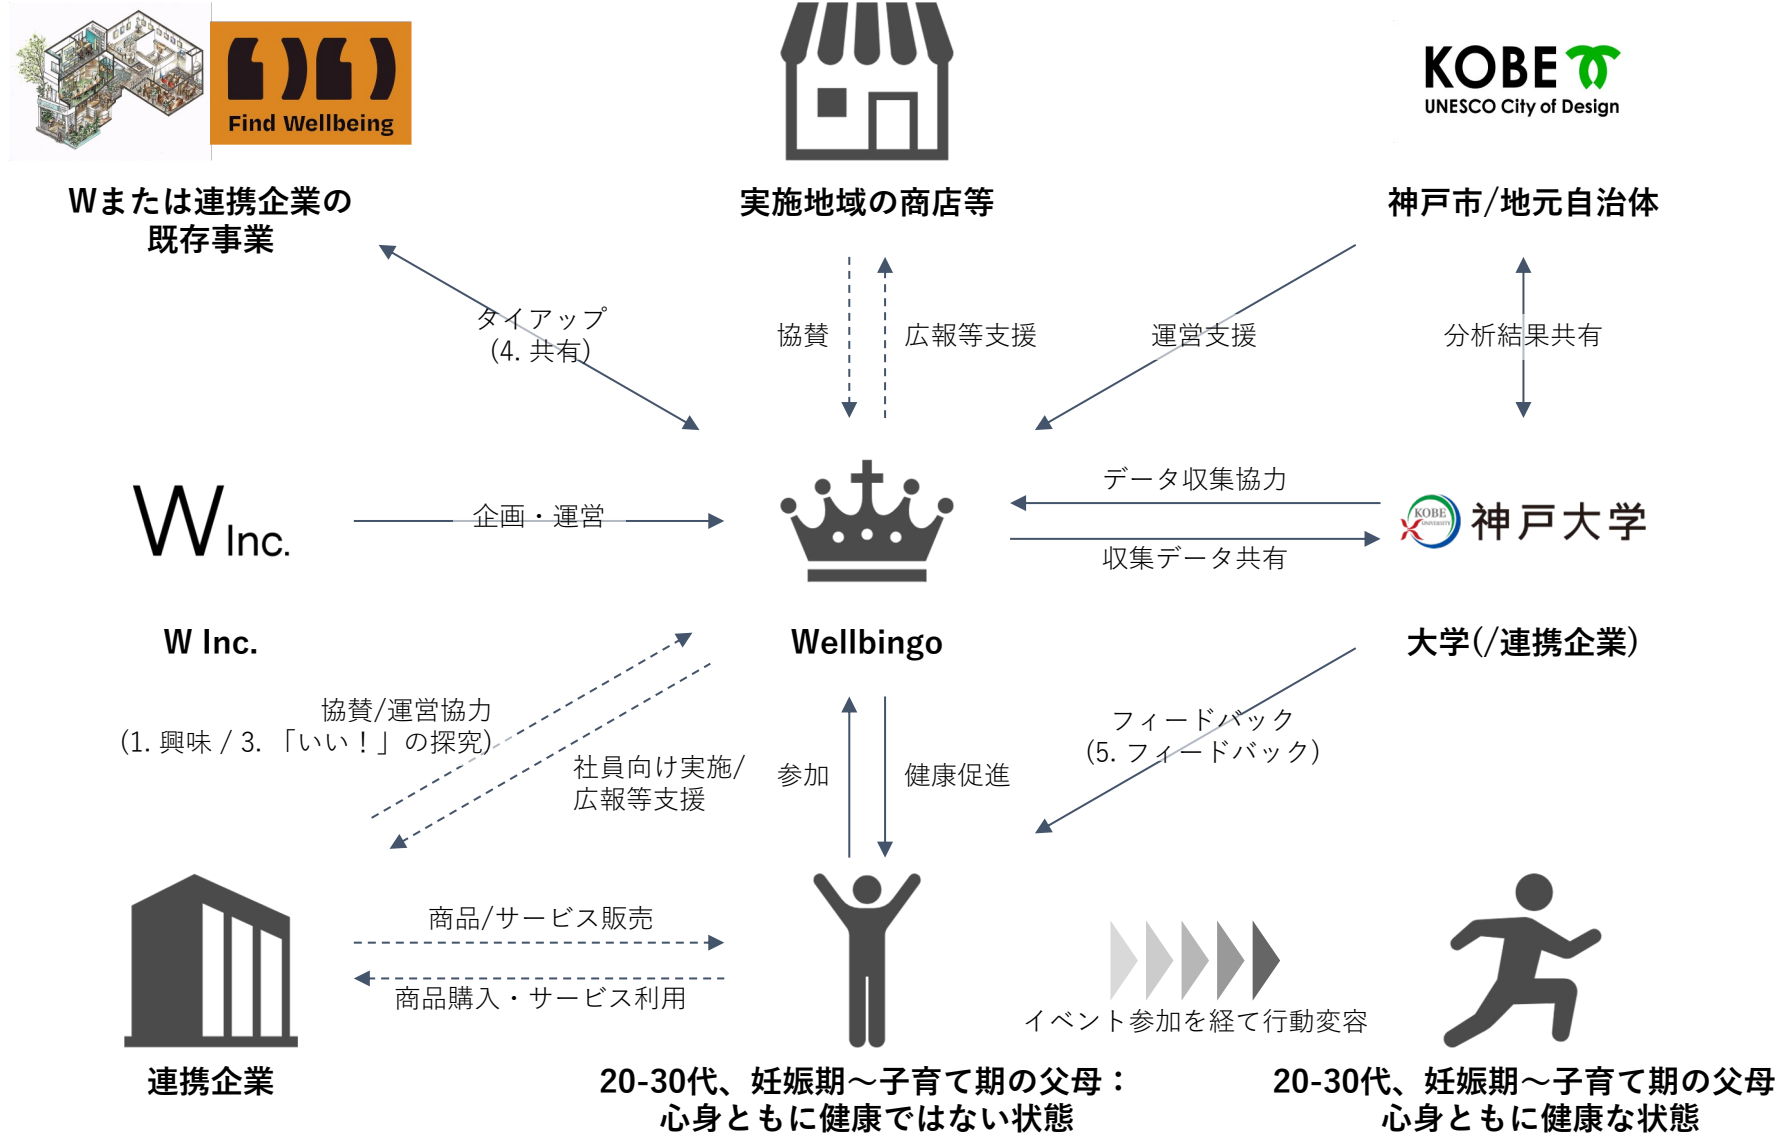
Find Wellbeing

Wまたは連携企業の既存事業

実施地域の商店等

KOBE
UNESCO City of Design

神戸市/地元自治体

タイアップ
(4. 共有)

協賛

広報等支援

運営支援

分析結果共有

W Inc.

企画・運営

データ収集協力

収集データ共有

KOBE UNIVERSITY 神戸大学

W Inc.

Wellbingo

大学(/連携企業)

協賛/運営協力
(1. 興味 / 3. 「いい！」の探究)

社員向け実施/
広報等支援

参加

健康促進

フィードバック
(5. フィードバック)

商品/サービス販売

商品購入・サービス利用

イベント参加を経て行動変容

連携企業

20-30代、妊娠期～子育て期の父母：
心身ともに健康ではない状態

20-30代、妊娠期～子育て期の父母
心身ともに健康な状態